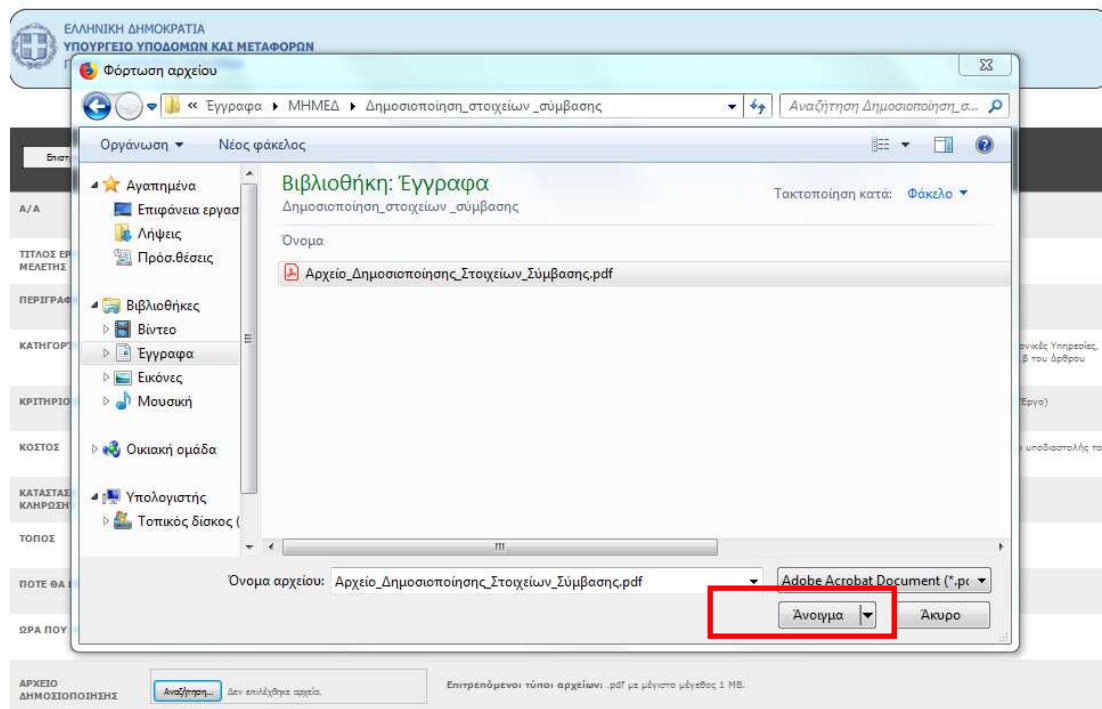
ΕΛΛΗΝΙΚΗ ΔΗΜΟΚΡΑΤΙΑ
ΥΠΟΥΡΓΕΙΟ ΥΠΟΔΟΜΩΝ ΚΑΙ ΜΕΤΑΦΟΡΩΝ

Φόρτωση αρχείου

« Έγγραφα ▸ ΜΗΜΕΔ ▸ Δημοσιοποίηση_στοιχείων _σύμβασης

Αναζήτηση Δημοσιοποίηση_σ...

Οργάνωση ▾ Νέος φάκελος

Αγαπημένα
Επιφάνεια εργασ
Λήψεις
Πρόσ.θέσεις

Βιβλιοθήκες
Βίντεο
Έγγραφα
Εικόνες
Μουσική

Οικιακή ομάδα

Υπολογιστής
Τοπικός δίσκος (

Βιβλιοθήκη: Έγγραφα
Δημοσιοποίηση_στοιχείων _σύμβασης

Τακτοποίηση κατά: Φάκελο ▾

Όνομα

Αρχείο_Δημοσιοποίησης_Στοιχείων_Σύμβασης.pdf

Όνομα αρχείου: Αρχείο_Δημοσιοποίησης_Στοιχείων_Σύμβασης.pdf

Adobe Acrobat Document (*.pc

Άνοιγμα

Άκυρο

Επιστ

Α/Α

ΤΙΤΛΟΣ ΕΡ
ΜΕΛΕΤΗΣ

ΠΕΡΙΓΡΑΦ

ΚΑΤΗΓΟΡ

ενικές Υπηρεσίες,
β του άρθρου

ΚΡΙΤΗΡΙΟ

Έργο)

ΚΟΣΤΟΣ

υποδιαστολής τα

ΚΑΤΑΣΤΑΣ
ΚΛΗΡΩΣΗ

ΤΟΠΟΣ

ΠΟΤΕ ΘΑ

ΩΡΑ ΠΟΥ

ΑΡΧΕΙΟ
ΔΗΜΟΣΙΟΠΟΙΗΣΗΣ

Αναζήτηση... Δεν επιλέχθηκε αρχείο.

Επιτρεπόμενοι τύποι αρχείων: .pdf με μέγιστο μέγεθος 1 MB.